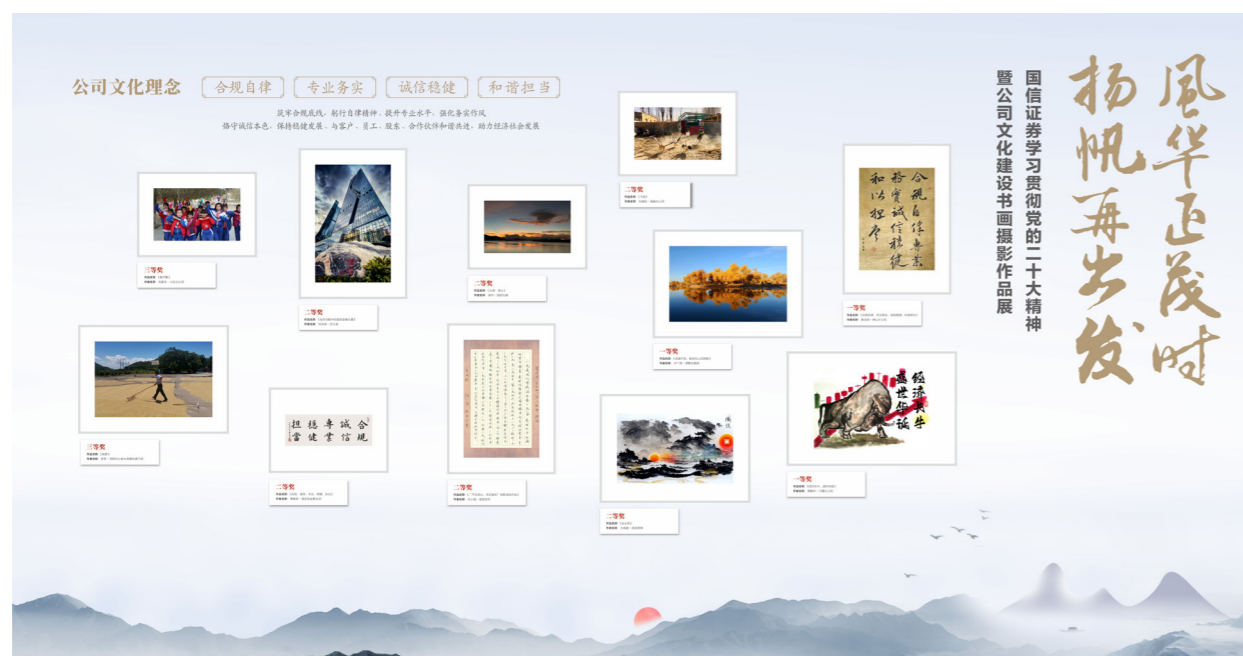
风华正茂时
扬帆再出发

国信证券学习贯彻党的二十大精神
暨公司文化建设书画摄影作品展

公司文化理念 合规自律 专业务实 诚信稳健 和谐担当

筑牢合规底线，躬行自律精神，提升专业水平，强化务实作风
恪守诚信本色，保持稳健发展，与客户、员工、股东、合作伙伴和谐共进，助力经济社会发展

三等奖
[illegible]

二等奖
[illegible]

二等奖
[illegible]

二等奖
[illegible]

一等奖
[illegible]

三等奖
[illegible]

合诚专稳担
规信业健当

二等奖
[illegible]

二等奖
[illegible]

一等奖
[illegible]

二等奖
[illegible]

合规自律专业务实诚信稳健和谐担当

经济犇牛
盛世华诞

一等奖
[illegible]